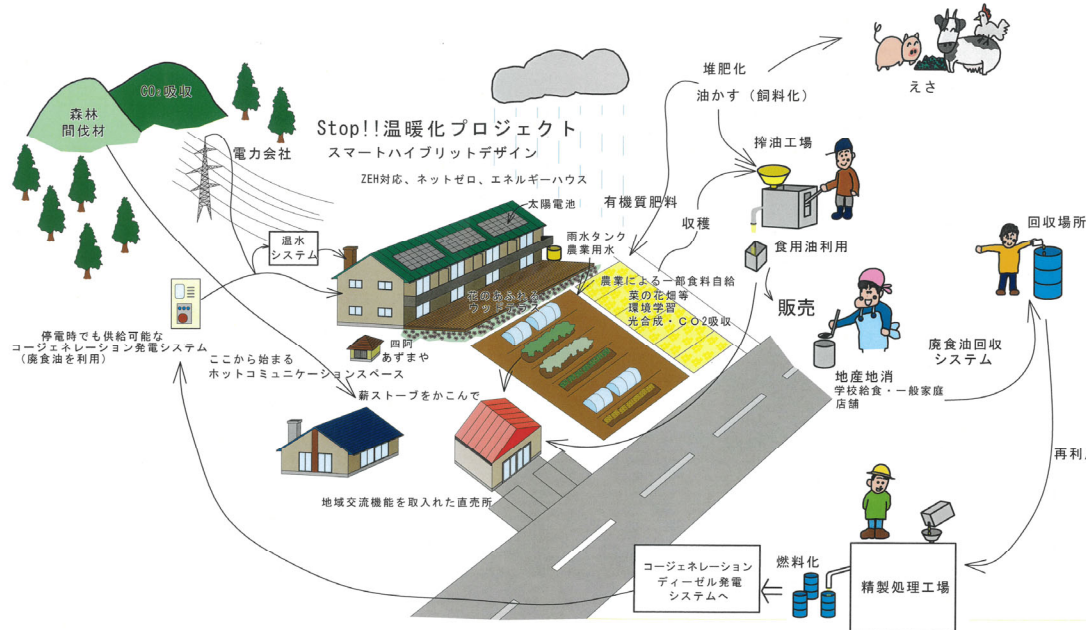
森林
間伐材

$CO_2$吸収

電力会社

Stop!!温暖化プロジェクト
スマートハイブリットデザイン

ZEH対応、ネットゼロ、エネルギーハウス

太陽電池

温水
システム

雨水タンク
農業用水

花のあふれる
ウッドデッキ

四阿
あずまや

停電時でも供給可能な
コージェネレーション発電システム
（廃食油を利用）

ここから始まる
ホットコミュニケーションスペース

薪ストーブをかこんで

地域交流機能を取入れた直売所

堆肥化

油かす（飼料化）

えさ

搾油工場

有機質肥料

収穫

食用油利用

農業による一部食料自給
菜の花畑等
環境学習
光合成・CO2吸収

販売

回収場所

地産地消
学校給食・一般家庭
店舗

廃食油回収
システム

再利

燃料化

コージェネレーション
ディーゼル発電
システムへ

精製処理工場